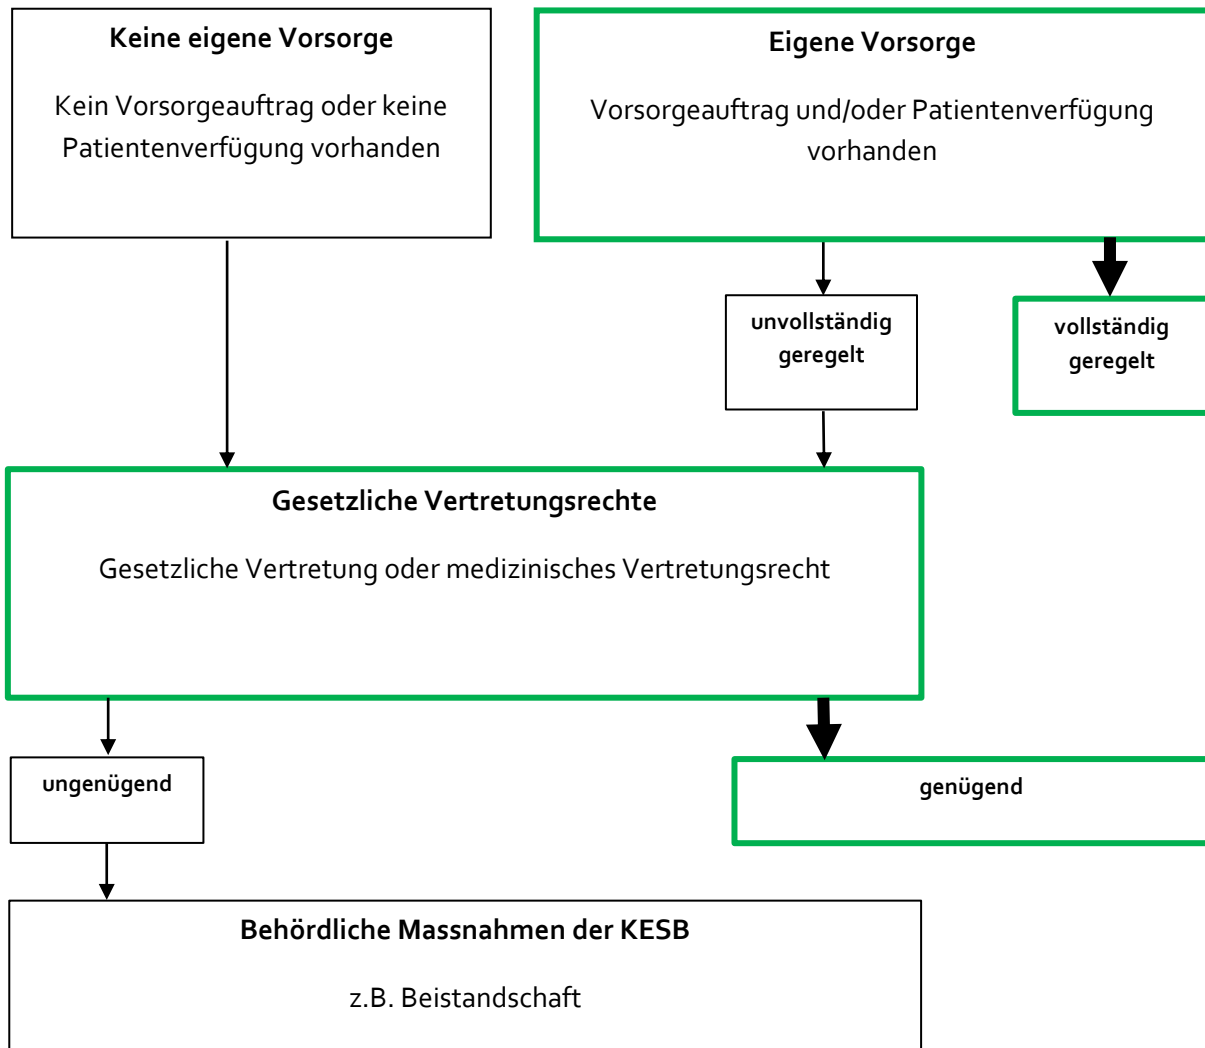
Keine eigene Vorsorge

Kein Vorsorgeauftrag oder keine Patientenverfügung vorhanden

Eigene Vorsorge

Vorsorgeauftrag und/oder Patientenverfügung vorhanden

unvollständig geregelt

vollständig geregelt

Gesetzliche Vertretungsrechte

Gesetzliche Vertretung oder medizinisches Vertretungsrecht

ungenügend

genügend

Behördliche Massnahmen der KESB

z.B. Beistandschaft